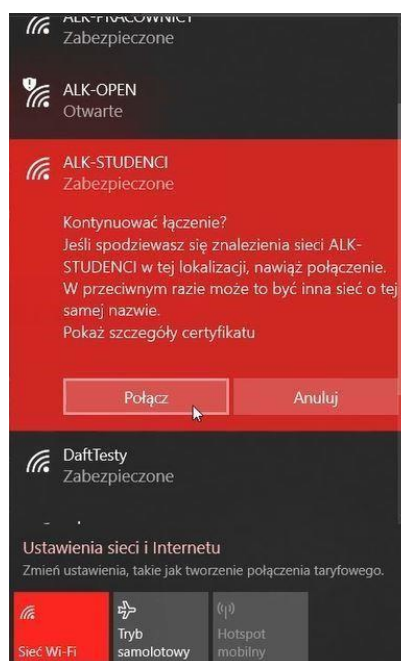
ALK-PRACOWNICY
Zabezpieczone

ALK-OPEN
Otwarte

ALK-STUDENCI
Zabezpieczone

Kontynuować łączenie?
Jeśli spodziewasz się znalezienia sieci ALK-STUDENCI w tej lokalizacji, nawiąż połączenie. W przeciwnym razie może to być inna sieć o tej samej nazwie.
Pokaż szczegóły certyfikatu

Połącz
Anuluj

DaftTesty
Zabezpieczone

Ustawienia sieci i Internetu
Zmień ustawienia, takie jak tworzenie połączenia taryfowego.

Sieć Wi-Fi
Tryb samolotowy
Hotspot mobilny